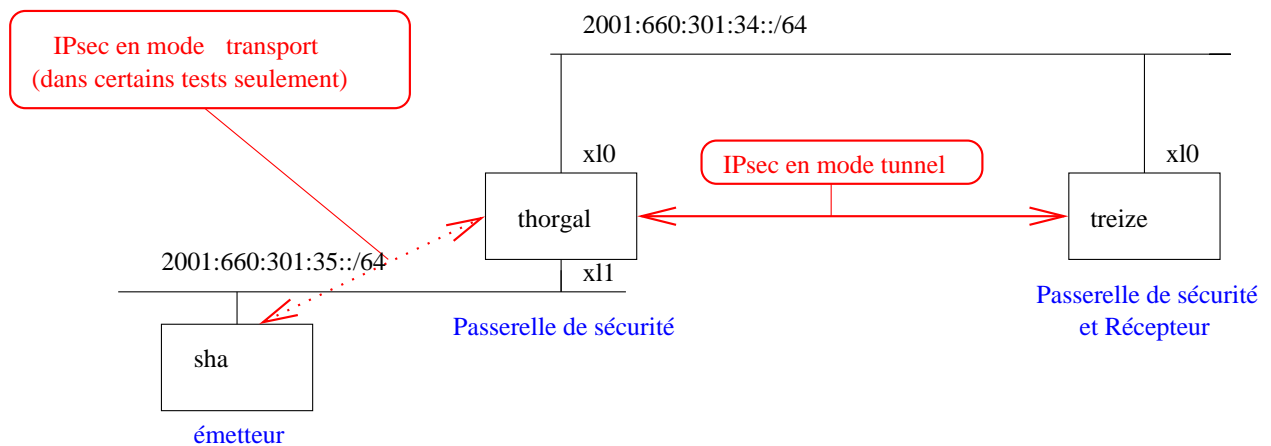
IPsec en mode transport
(dans certains tests seulement)

2001:660:301:34::/64

xl0

IPsec en mode tunnel

xl0

thorgal

treize

2001:660:301:35::/64

xl1

Passerelle de sécurité
et Récepteur

Passerelle de sécurité

sha

émetteur